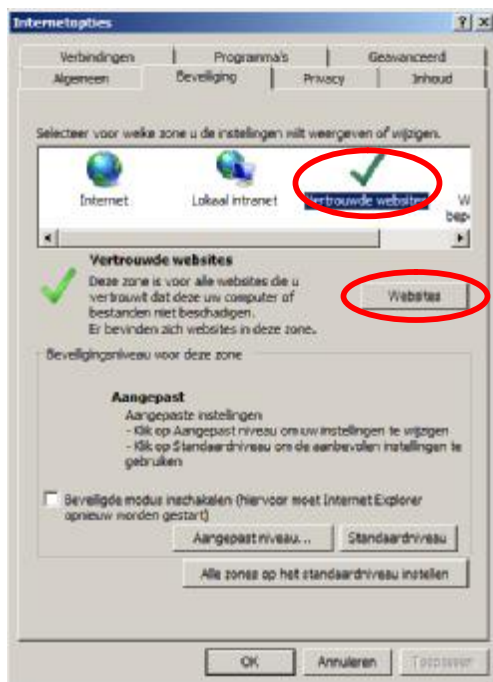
Internetopties

?
X

Verbindingen
Programma's
Geavanceerd
Algemeen
Beveiliging
Privacy
Inhoud

Selecteer voor welke zone u de instellingen wilt weergeven of wijzigen.

Internet
Lokaal intranet
Vertrouwde websites
W
bep

Vertrouwde websites

Deze zone is voor alle websites die u vertrouwt dat deze uw computer of bestanden niet beschadigen.
Er bevinden zich websites in deze zone.

Websites

Beveiligingsniveau voor deze zone

Aangepast
Aangepaste instellingen
- Klik op Aangepast niveau om uw instellingen te wijzigen
- Klik op Standaardniveau om de aanbevolen instellingen te gebruiken

Beveiligde modus inschakelen (hiervoor moet Internet Explorer opnieuw worden gestart)

Aangepast niveau...
Standaardniveau

Alle zones op het standaardniveau instellen

OK
Annuleren
Toepassen